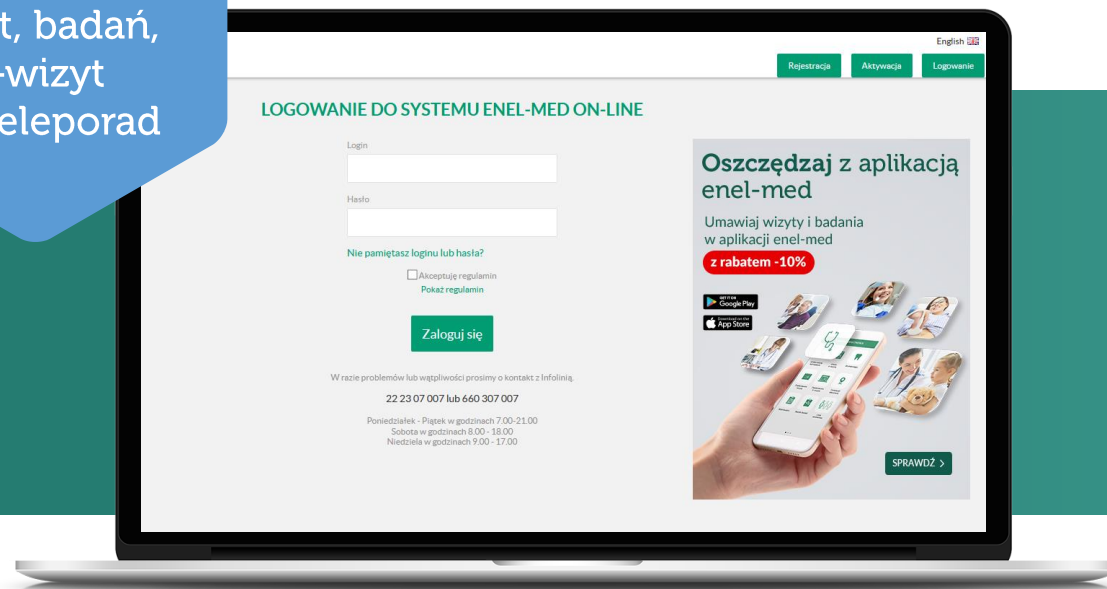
t, badań,
-wizyt
eleporad

English

Rejestracja
Aktywacja
Logowanie

LOGOWANIE DO SYSTEMU ENEL-MED ON-LINE

Login

Hasło

Nie pamiętasz loginu lub hasła?

Akceptuję regulamin
Pokaż regulamin

Zaloguj się

W razie problemów lub wątpliwości prosimy o kontakt z Infolinią.

22 23 07 007 lub 660 307 007

Poniedziałek - Piątek w godzinach 7.00-21.00
Sobota w godzinach 8.00 - 18.00
Niedziela w godzinach 9.00 - 17.00

Oszczędzaj z aplikacją enel-med

Umawiaj wizyty i badania w aplikacji enel-med

z rabatem -10%

GET IT ON Google Play
Download on the App Store

SPRAWDŹ ›